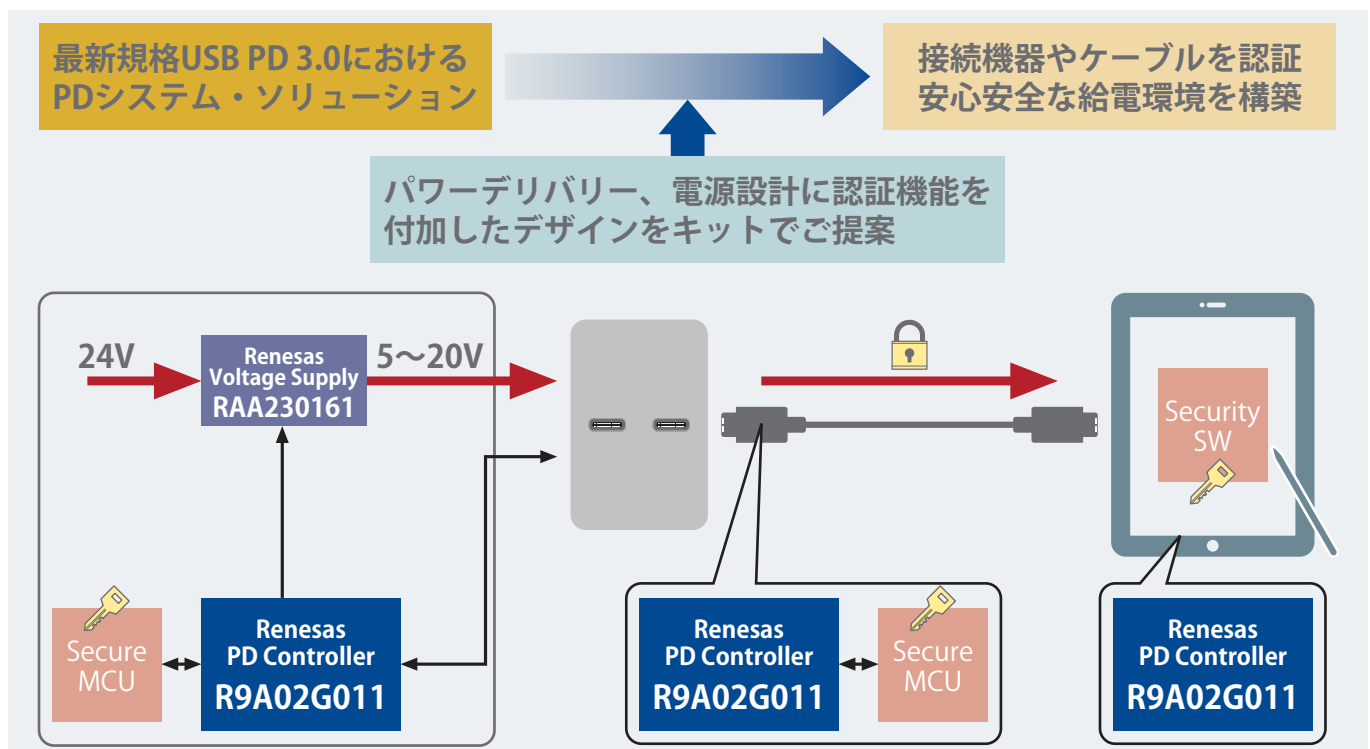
最新規格USB PD 3.0における PDシステム・ソリューション

接続機器やケーブルを認証 安心安全な給電環境を構築

パワーデリバリー、電源設計に認証機能を付加したデザインをキットでご提案

24V

Renesas Voltage Supply RAA230161

5～20V

Security SW

Secure MCU

Renesas PD Controller R9A02G011

Renesas PD Controller R9A02G011

Secure MCU

Renesas PD Controller R9A02G011